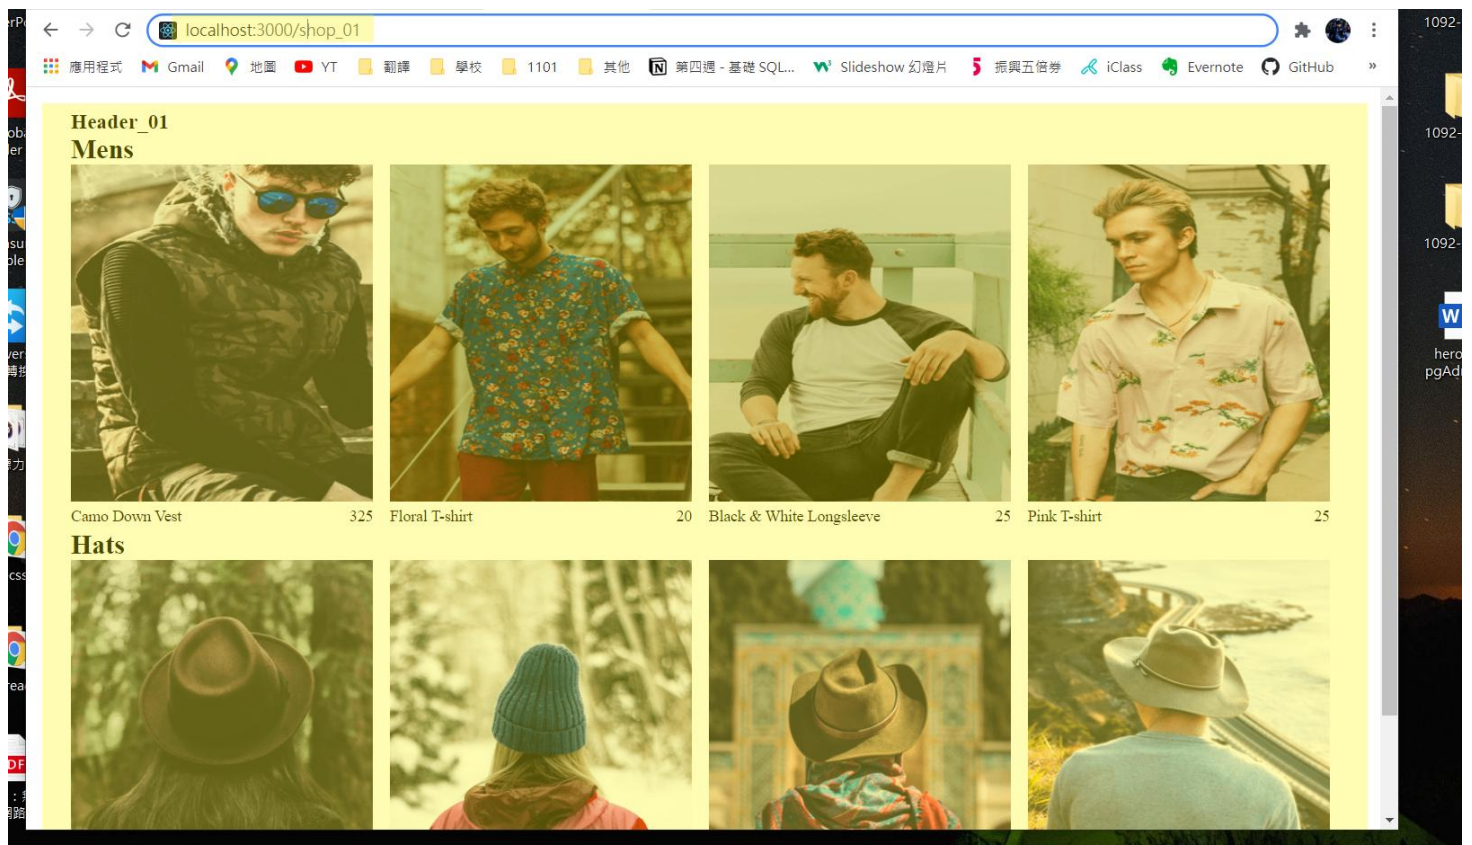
localhost:3000/shop_01

應用程式 Gmail 地圖 YT 翻譯 學校 1101 其他 第四週 - 基礎 SQL... Slideshow 幻燈片 振興五倍券 iClass Evernote GitHub »

Header_01
Mens

Camo Down Vest 325
Floral T-shirt 20
Black & White Longsleeve 25
Pink T-shirt 25

Hats

1092-
1092-
1092-
hero
pgAd